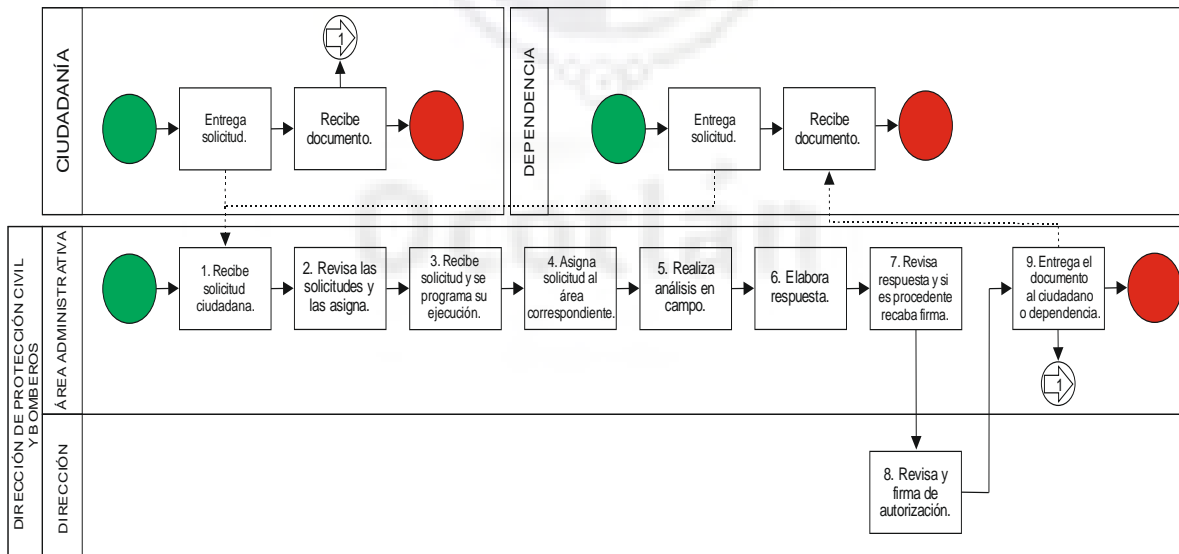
CIUDADANÍA

Entrega solicitud.

Recibe documento.

1

DEPENDENCIA

Entrega solicitud.

Recibe documento.

DIRECCIÓN DE PROTECCIÓN CIVIL Y BOMBEROS

ÁREA ADMINISTRATIVA

1. Recibe solicitud ciudadana.

2. Revisa las solicitudes y las asigna.

3. Recibe solicitud y se programa su ejecución.

4. Asigna solicitud al área correspondiente.

5. Realiza análisis en campo.

6. Elabora respuesta.

7. Revisa respuesta y si es procedente recaba firma.

9. Entrega el documento al ciudadano o dependencia.

1

DIRECCIÓN

8. Revisa y firma de autorización.